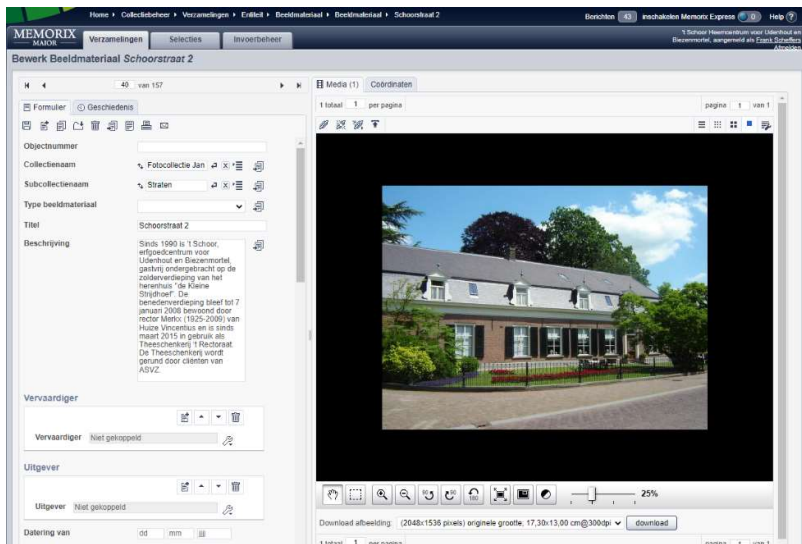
Home ▸ Collectiebeheer ▸ Verzamelingen ▸ Erfdeel ▸ Beeldmateriaal ▸ Beeldmateriaal ▸ Schoorstraat 2

Berichten 43 inschakelen Memorix Express 0 Help

MEMORIX MAIOR

Verzamelingen Selecties Invoerbeheer

't Schoor Heemcentrum voor Udenhout en Biezenmortel, aangemeld als Frank Scheffers Afmelden

Bewerk Beeldmateriaal Schoorstraat 2

40 van 157

Formulier Geschiedenis

Objectnummer

Collectienaam Fotocollectie Jan

Subcollectienaam Straten

Type beeldmateriaal

Titel Schoorstraat 2

Beschrijving Sinds 1990 is 't Schoor, erfgoedcentrum voor Udenhout en Biezenmortel, gastvrij ondergebracht op de zolderverdieping van het herenhuis "de Kleine Strijdhoef". De benedenverdieping bleef tot 7 januari 2008 bewoond door rector Merkx (1925-2009) van Huize Vincentius en is sinds maart 2015 in gebruik als Theeschenkerij 't Rectoraat. De Theeschenkerij wordt gerund door cliënten van ASVZ.

Vervaardiger

Vervaardiger Niet gekoppeld

Uitgever

Uitgever Niet gekoppeld

Datering van dd mm jjjj

Media (1) Coördinaten

1 totaal 1 per pagina

pagina 1 van 1

25%

Download afbeelding: (2048x1536 pixels) originele grootte; 17,30x13,00 cm@300dpi download

1 totaal 1 per pagina

pagina 1 van 1